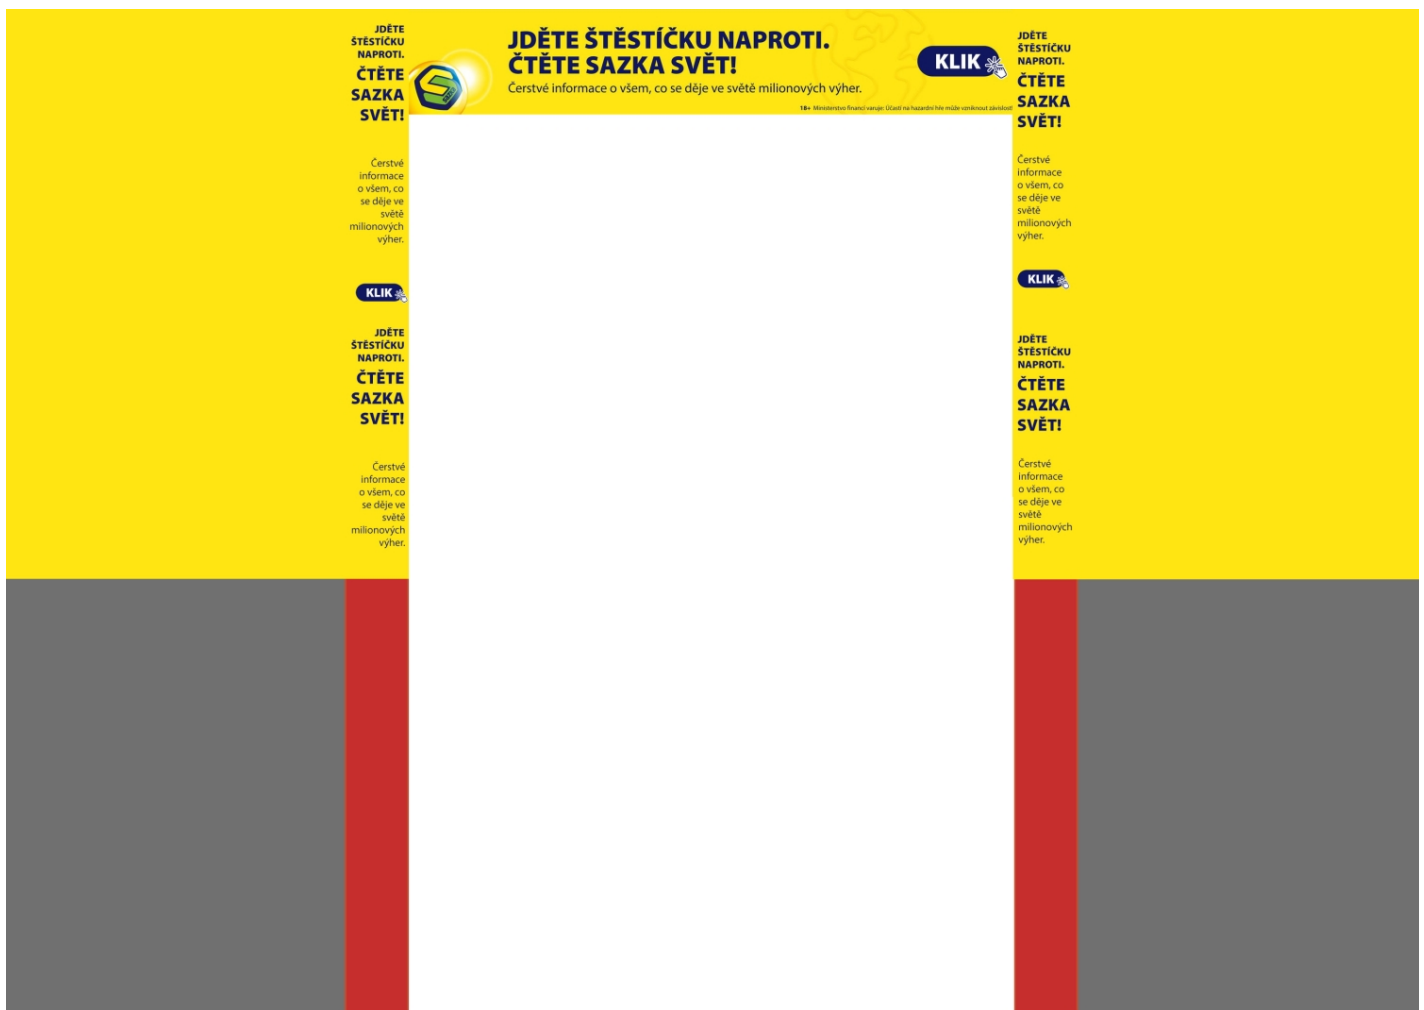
JDĚTE ŠTĚSTÍČKU NAPROTI.

ČTĚTE SAZKA SVĚT!

Čerstvé informace o všem, co se děje ve světě milionových výher.

KLIK

JDĚTE ŠTĚSTÍČKU NAPROTI. ČTĚTE SAZKA SVĚT!

Čerstvé informace o všem, co se děje ve světě milionových výher.

18+ Ministerstvo financí varuje: Účastí na hazardní hře může vzniknout závislost

JDĚTE ŠTĚSTÍČKU NAPROTI.

ČTĚTE SAZKA SVĚT!

Čerstvé informace o všem, co se děje ve světě milionových výher.

KLIK

JDĚTE ŠTĚSTÍČKU NAPROTI.

ČTĚTE SAZKA SVĚT!

Čerstvé informace o všem, co se děje ve světě milionových výher.

JDĚTE ŠTĚSTÍČKU NAPROTI.

ČTĚTE SAZKA SVĚT!

Čerstvé informace o všem, co se děje ve světě milionových výher.

KLIK

JDĚTE ŠTĚSTÍČKU NAPROTI.

ČTĚTE SAZKA SVĚT!

Čerstvé informace o všem, co se děje ve světě milionových výher.